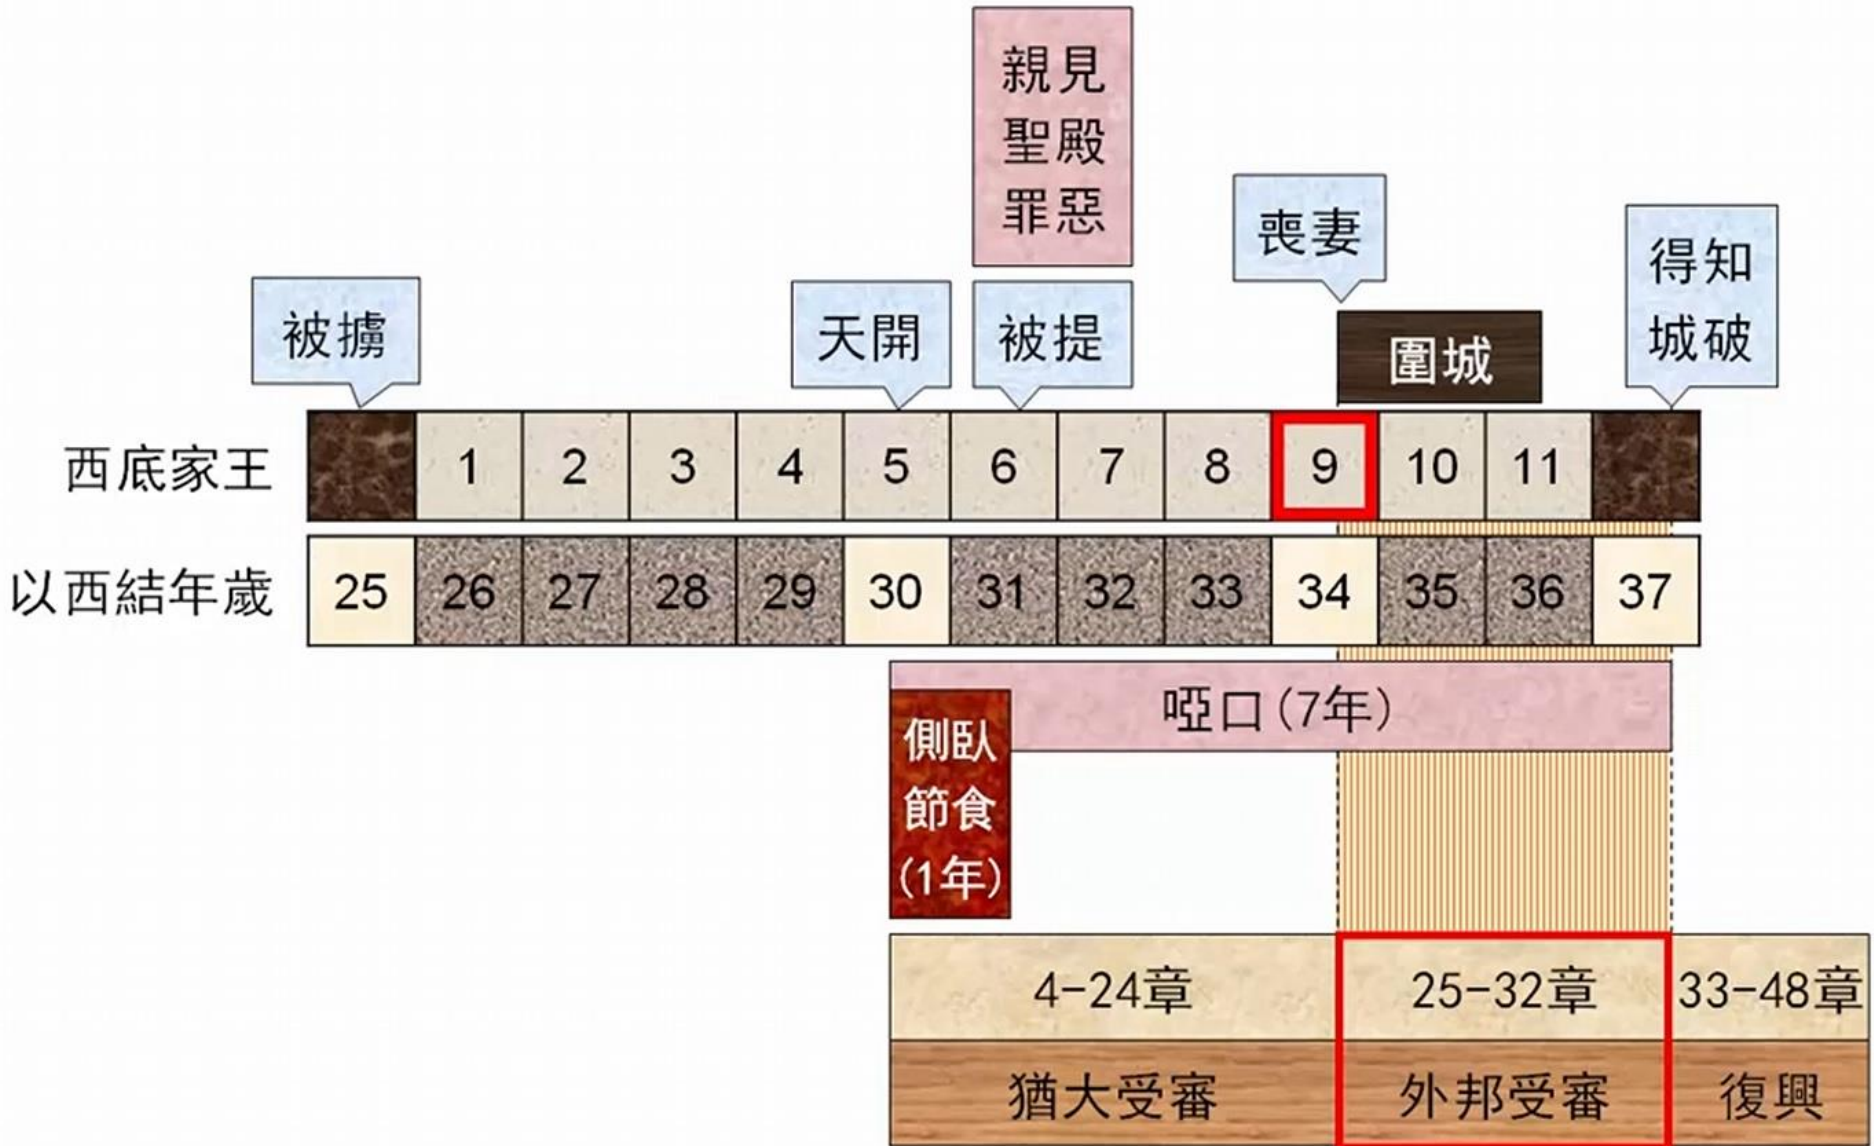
親見聖殿罪惡

喪妻

被擄

天開

被提

圍城

得知城破

| 西底家王 | | 1 | 2 | 3 | 4 | 5 | 6 | 7 | 8 | 9 | 10 | 11 | |
|---|---|---|---|---|---|---|---|---|---|---|---|---|---|
| 以西結年歲 | 25 | 26 | 27 | 28 | 29 | 30 | 31 | 32 | 33 | 34 | 35 | 36 | 37 |

啞口(7年)

側臥節食(1年)

| 4-24章 | 25-32章 | 33-48章 |
|---|---|---|
| 猶大受審 | 外邦受審 | 復興 |